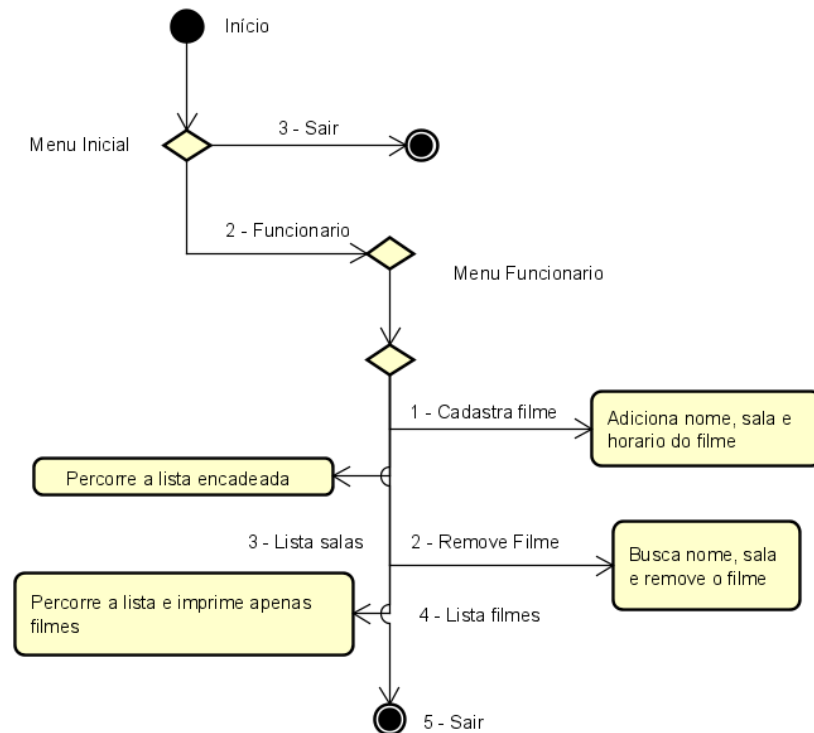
Início

Menu Inicial

3 - Sair

2 - Funcionario

Menu Funcionario

1 - Cadastra filme

Adiciona nome, sala e horario do filme

Percorre a lista encadeada

3 - Lista salas

2 - Remove Filme

Busca nome, sala e remove o filme

Percorre a lista e imprime apenas filmes

4 - Lista filmes

5 - Sair